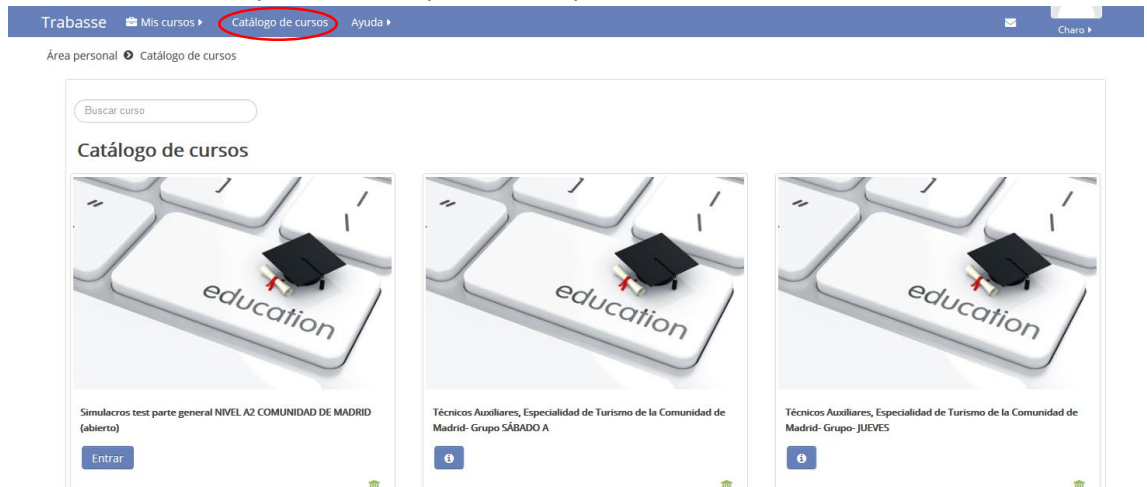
Trabasse Mis cursos ▸ Catálogo de cursos Ayuda ▸ Charo ▸

Área personal ❯ Catálogo de cursos

Buscar curso

Catálogo de cursos

education

Simulacros test parte general NIVEL A2 COMUNIDAD DE MADRID (abierto)

Entrar

education

Técnicos Auxiliares, Especialidad de Turismo de la Comunidad de Madrid- Grupo SÁBADO A

education

Técnicos Auxiliares, Especialidad de Turismo de la Comunidad de Madrid- Grupo- JUEVES